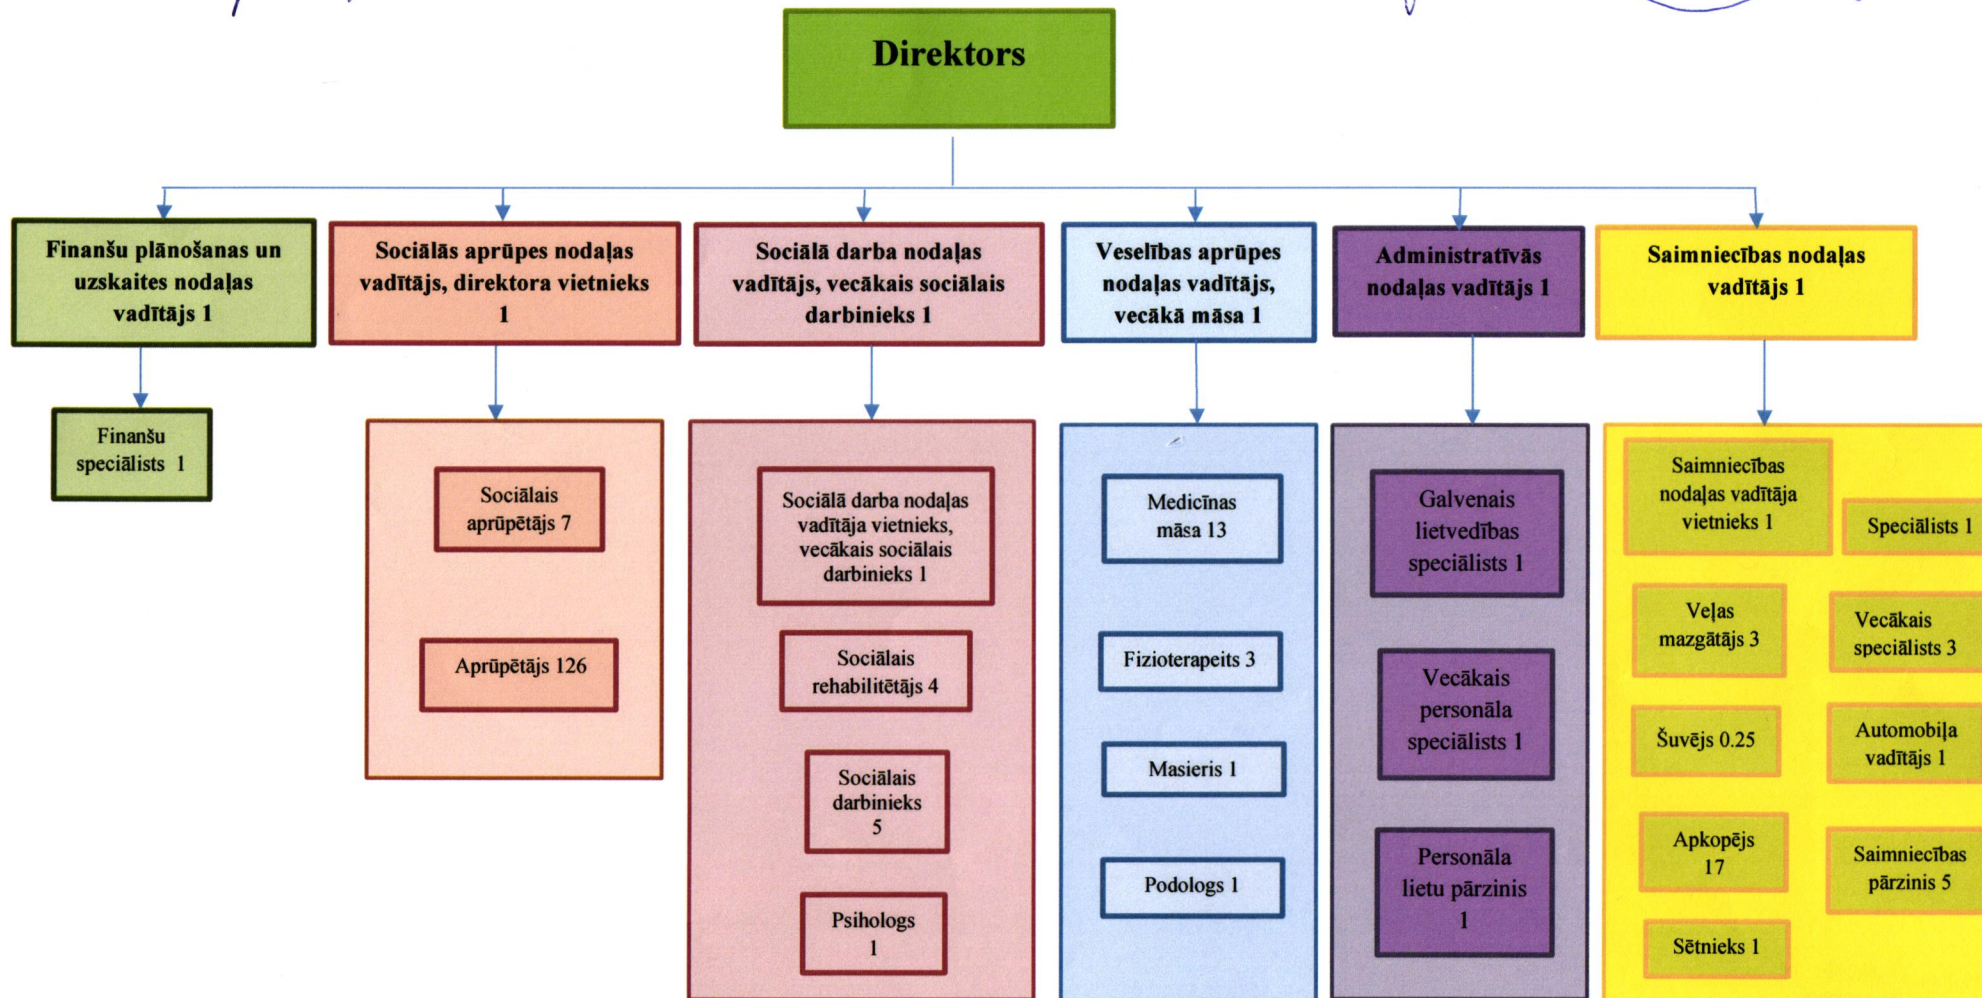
Direktors

Finanšu plānošanas un uzskaites nodaļas vadītājs 1

Finanšu speciālists 1

Sociālās aprūpes nodaļas vadītājs, direktora vietnieks 1

Sociālais aprūpētājs 7

Aprūpētājs 126

Sociālā darba nodaļas vadītājs, vecākais sociālais darbinieks 1

Sociālā darba nodaļas vadītāja vietnieks, vecākais sociālais darbinieks 1

Sociālais rehabilitētājs 4

Sociālais darbinieks 5

Psihologs 1

Veselības aprūpes nodaļas vadītājs, vecākā māsa 1

Medicīnas māsa 13

Fizioterapeits 3

Masieris 1

Podologs 1

Administratīvās nodaļas vadītājs 1

Galvenais lietvedības speciālists 1

Vecākais personāla speciālists 1

Personāla lietu pārzinis 1

Saimniecības nodaļas vadītājs 1

Saimniecības nodaļas vadītāja vietnieks 1

Speciālists 1

Veļas mazgātājs 3

Vecākais speciālists 3

Šuvējs 0.25

Automobiļa vadītājs 1

Apkopējs 17

Saimniecības pārzinis 5

Sētnieks 1